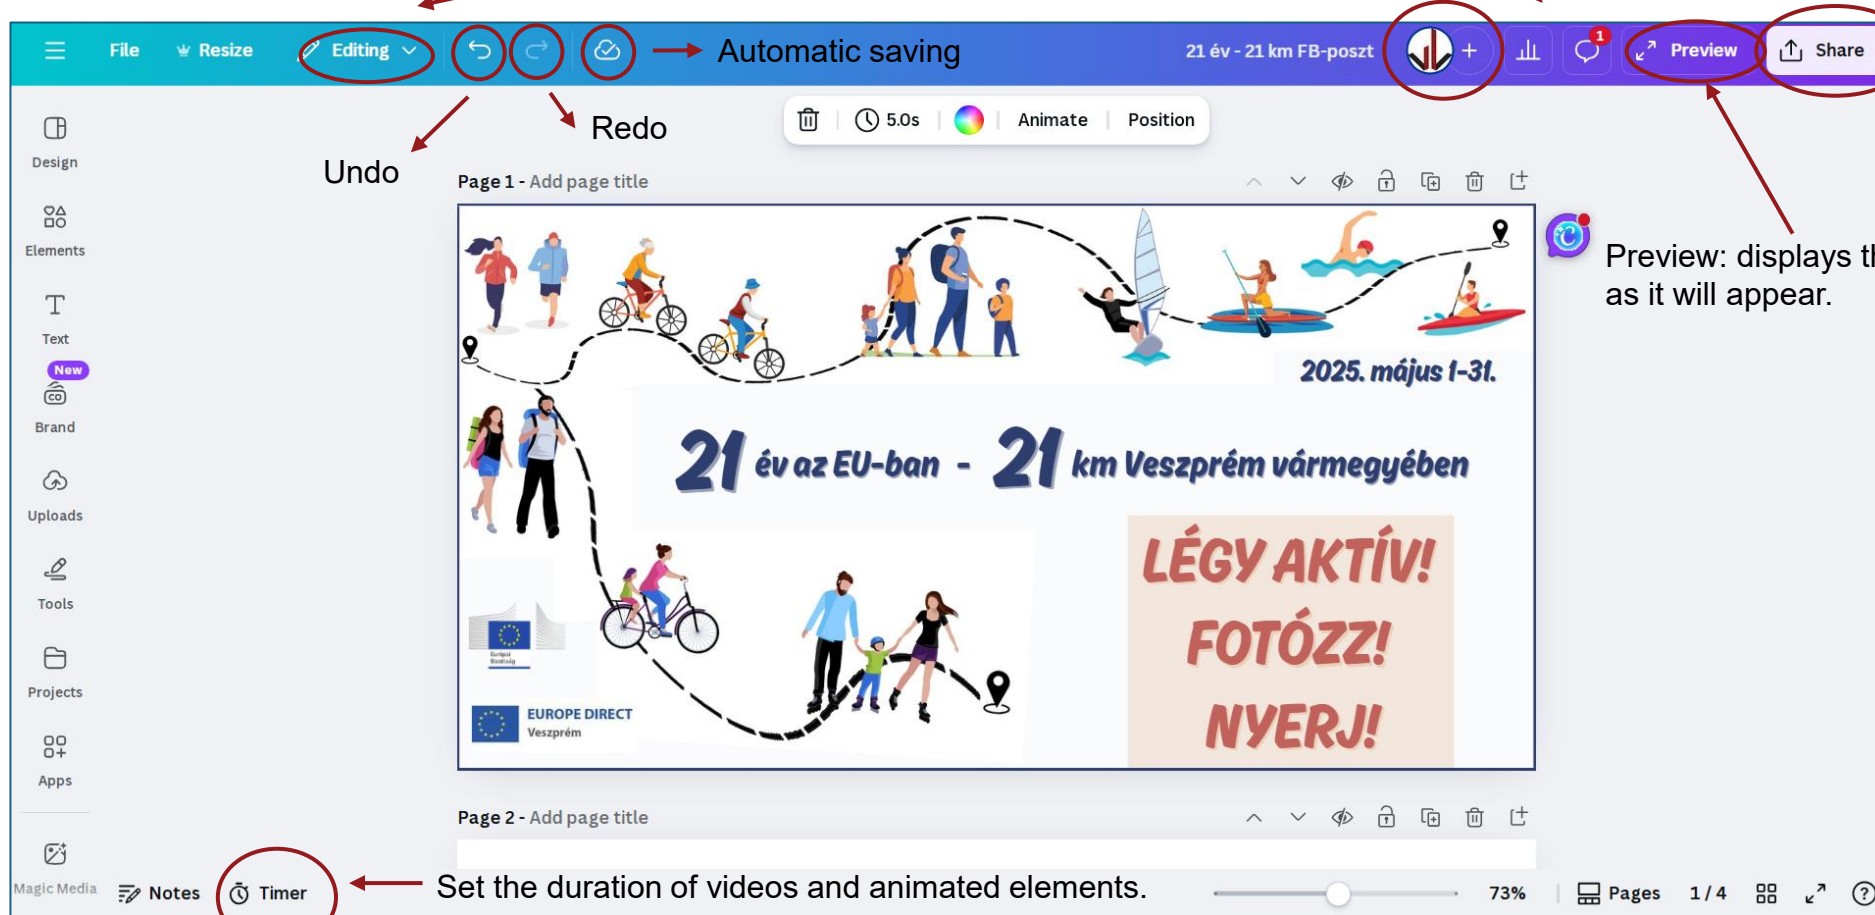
File Resize Editing

Automatic saving

21 év - 21 km FB-poszt

1

Preview Share

Redo

Undo

5.0s Animate Position

Design

Elements

Text

New

Brand

Uploads

Tools

Projects

Apps

Magic Media

Page 1 - Add page title

Preview: displays t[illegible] as it will appear.

2025. május 1-31.

21 év az EU-ban - 21 km Veszprém vármegyében

LÉGY AKTÍV! FOTÓZZ! NYERJ!

EUROPE DIRECT Veszprém

Page 2 - Add page title

Notes Timer

Set the duration of videos and animated elements.

73% Pages 1 / 4